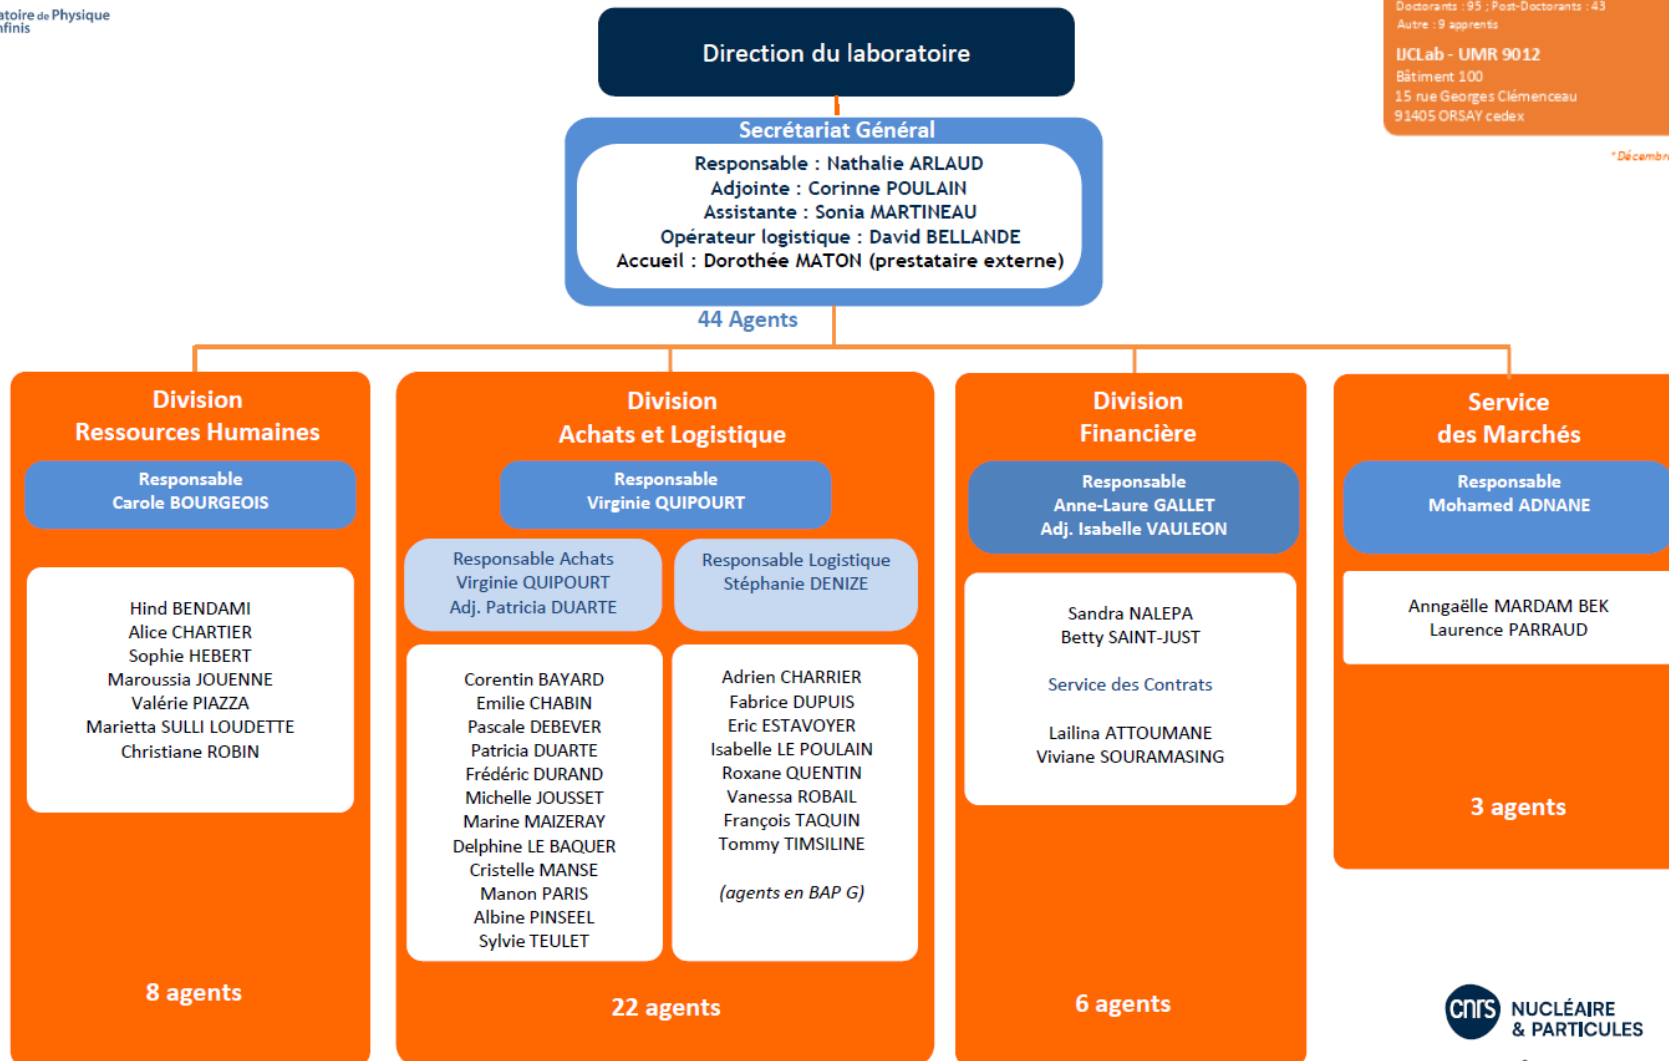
atoire de Physique
nfinis

Direction du laboratoire

Doctorants : 95 ; Post-Doctorants : 43
Autre : 9 apprentis

IJCLab - UMR 9012
Bâtiment 100
15 rue Georges Clémenceau
91405 ORSAY cedex

*Décemb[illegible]

Secrétariat Général
Responsable : Nathalie ARLAUD
Adjointe : Corinne POULAIN
Assistante : Sonia MARTINEAU
Opérateur logistique : David BELLANDE
Accueil : Dorothée MATON (prestataire externe)

44 Agents

Division
Ressources Humaines

Responsable
Carole BOURGEOIS

Hind BENDAMI
Alice CHARTIER
Sophie HEBERT
Maroussia JOUENNE
Valérie PIAZZA
Marietta SULLI LOUDETTE
Christiane ROBIN

8 agents

Division
Achats et Logistique

Responsable
Virginie QUIPOURT

Responsable Achats
Virginie QUIPOURT
Adj. Patricia DUARTE

Responsable Logistique
Stéphanie DENIZE

Corentin BAYARD
Emilie CHABIN
Pascale DEBEVER
Patricia DUARTE
Frédéric DURAND
Michelle JOUSSET
Marine MAIZERAY
Delphine LE BAQUER
Cristelle MANSE
Manon PARIS
Albine PINSEEL
Sylvie TEULET

Adrien CHARRIER
Fabrice DUPUIS
Eric ESTAVOYER
Isabelle LE POULAIN
Roxane QUENTIN
Vanessa ROBAIL
François TAQUIN
Tommy TIMSILINE

(agents en BAP G)

22 agents

Division
Financière

Responsable
Anne-Laure GALLET
Adj. Isabelle VAULEON

Sandra NALEPA
Betty SAINT-JUST

Service des Contrats

Lailina ATTOUMANE
Viviane SOURAMASING

6 agents

Service
des Marchés

Responsable
Mohamed ADNANE

Anngaëlle MARDAM BEK
Laurence PARRAUD

3 agents

cnrs NUCLÉAIRE
& PARTICULES